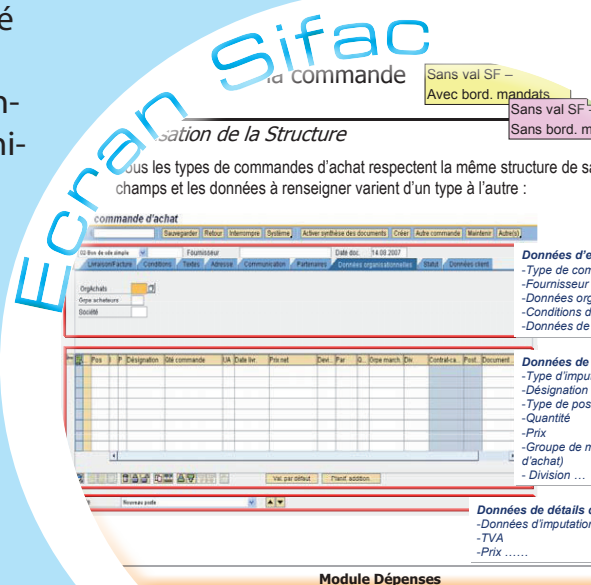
é

n-

ni-

Ecran Sifac

la commande

Sans val SF – Avec bord. mandats

Sans val SF – Sans bord. m

sation de la Structure

ous les types de commandes d'achat respectent la même structure de sa champs et les données à renseigner varient d'un type à l'autre :

commande d'achat

Sauvegarder | Refour | Interrompre | Système | Activer synthèse des documents | Créer | Autre commande | Maintenir | Autre(s)

Fournisseur

Date doc. 14.08.2007

Livraison/Facture | Conditions | Textes | Adresse | Communication | Partenaires | Données organisationnelles | Statut | Données client

OrgAchats

Grpe acheteurs

Société

Pos | I | P | Désignation | Qté commande | UA | Date liv. | Prix net | Devi. | Par | G. | Grpe march. | Div. | Contrat-ca... | Post. | Document...

Val. par défaut | Planif. addition.

Nouveau poste

Données d'e
-Type de com
-Fournisseur
-Données org
-Conditions d
-Données de

Données de
-Type d'impu
-Désignation
-Type de pos
-Quantité
-Prix
-Groupe de m
d'achat)
- Division …

Données de détails d
-Données d'imputation
-TVA
-Prix ……

Module Dépenses